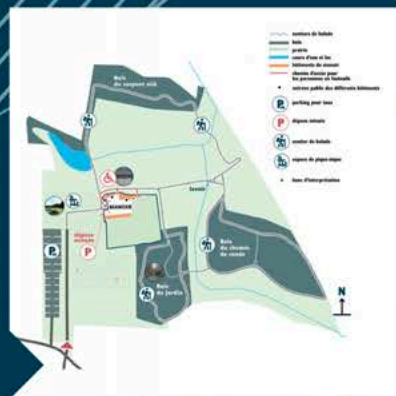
sentiers de balade
bois
prairie
cours d'eau et lac
bâtiments du manoir
chemins d'accès pour les personnes en fauteuils
entrées public des différents bâtiments
parking pour tous
dépose minute
sentier de balade
espace de pique-nique
lieux d'interprétation

Bois du serpent vert

MANOIR

dépose minute

P

Sentier

Bois du chemin de ronde

Bois du Jardin

N